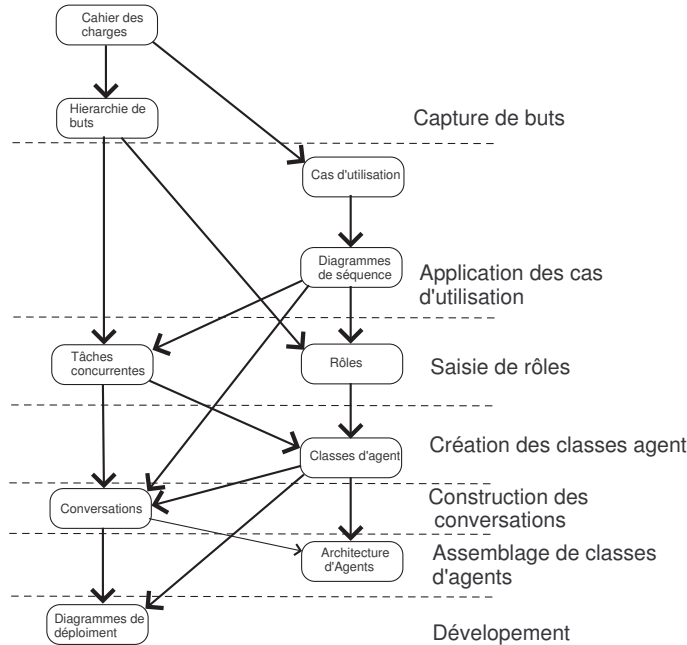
Cahier des charges

Hierarchie de buts

Capture de buts

Cas d'utilisation

Diagrammes de séquence

Application des cas d'utilisation

Tâches concurrentes

Rôles

Saisie de rôles

Classes d'agent

Création des classes agent

Conversations

Construction des conversations

Architecture d'Agents

Assemblage de classes d'agents

Diagrammes de déploiment

Dévelopement